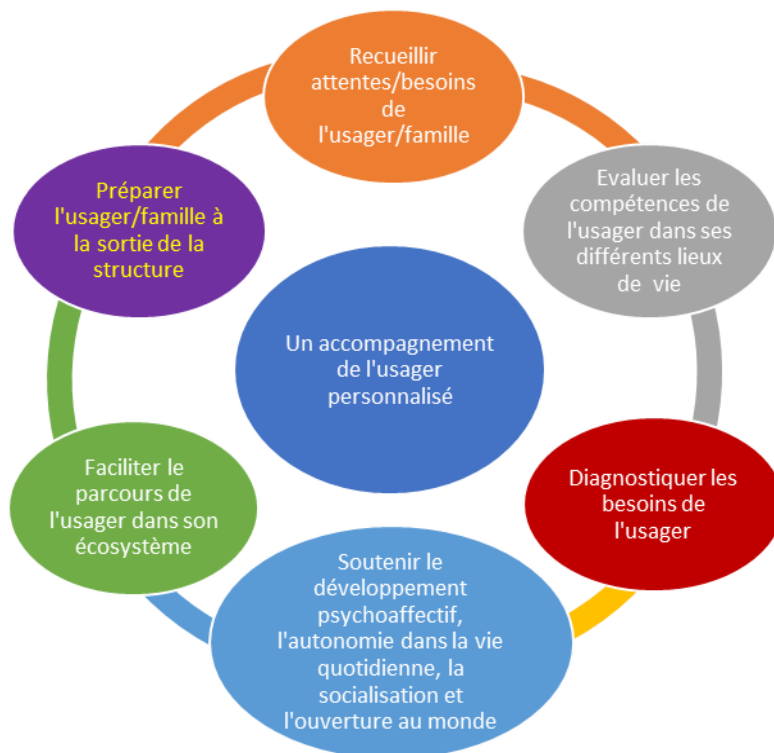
Recueillir attentes/besoins de l'usager/famille

Evaluer les compétences de l'usager dans ses différents lieux de vie

Diagnostiquer les besoins de l'usager

Soutenir le développement psychoaffectif, l'autonomie dans la vie quotidienne, la socialisation et l'ouverture au monde

Faciliter le parcours de l'usager dans son écosystème

Préparer l'usager/famille à la sortie de la structure

Un accompagnement de l'usager personnalisé